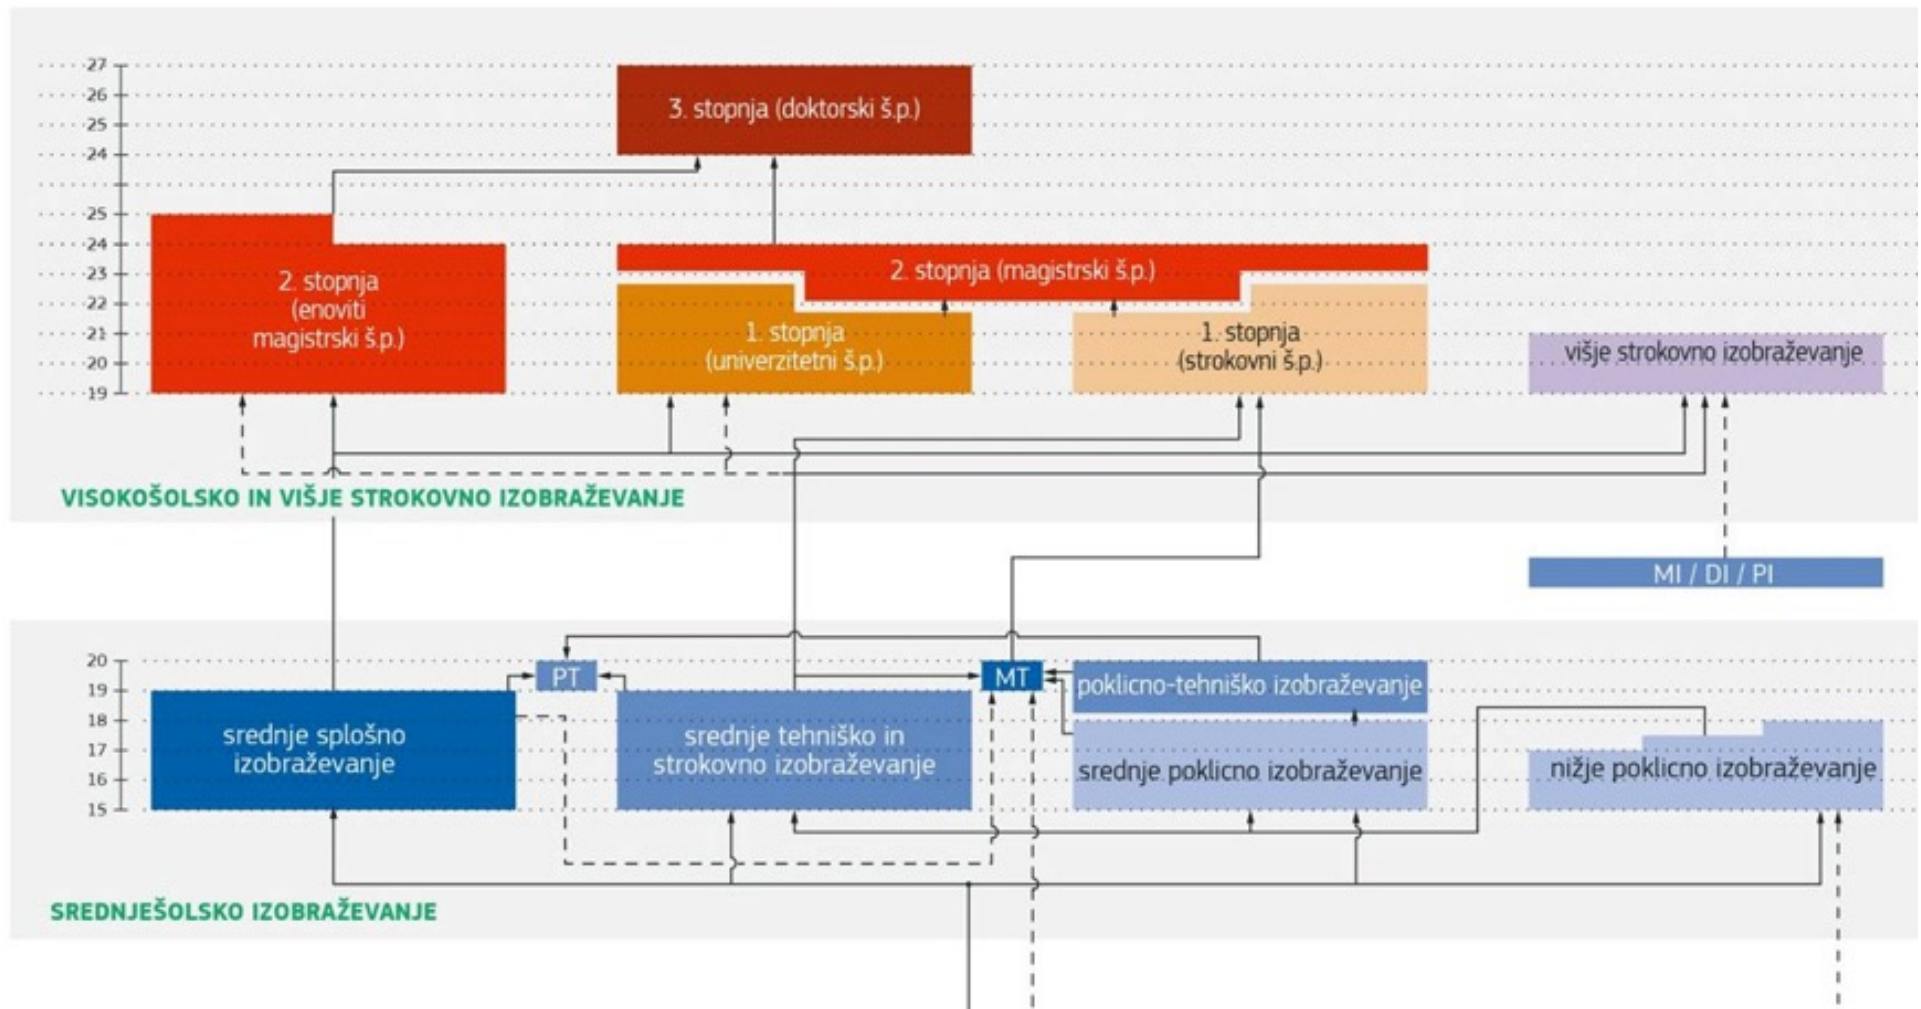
27
26
25
24
25
24
23
22
21
20
19

3. stopnja (doktorski š.p.)

2. stopnja (enoviti magistrski š.p.)

2. stopnja (magistrski š.p.)

1. stopnja (univerzitetni š.p.)

1. stopnja (strokovni š.p.)

višje strokovno izobraževanje

VISOKOŠOLSKO IN VIŠJE STROKOVNO IZOBRAŽEVANJE

MI / DI / PI

20
19
18
17
16
15

PT

MT

poklicno-tehniško izobraževanje

srednje splošno izobraževanje

srednje tehniško in strokovno izobraževanje

srednje poklicno izobraževanje

nižje poklicno izobraževanje

SREDNJEŠOLSKO IZOBRAŽEVANJE